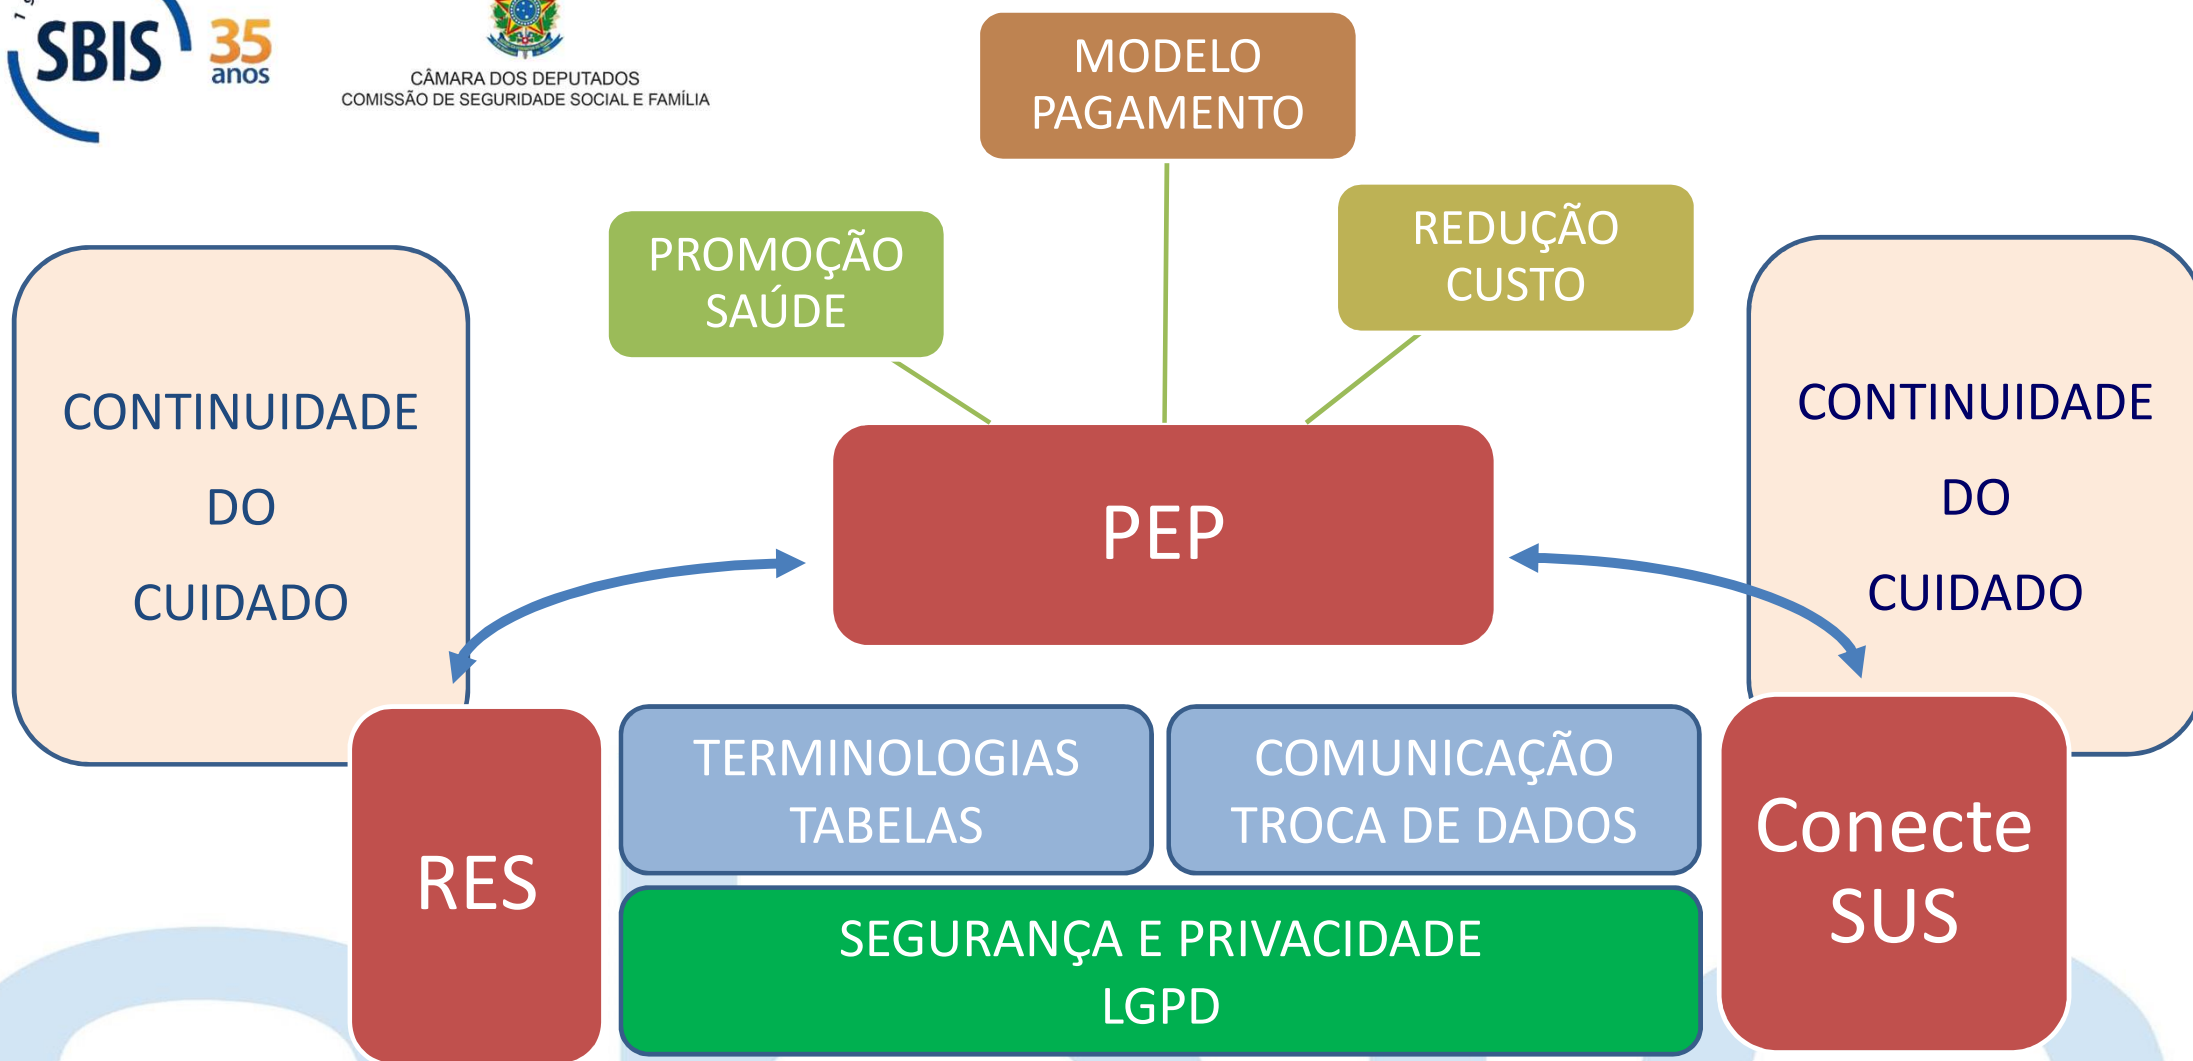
SBIS 35 anos

CÂMARA DOS DEPUTADOS
COMISSÃO DE SEGURIDADE SOCIAL E FAMÍLIA

MODELO PAGAMENTO

PROMOÇÃO SAÚDE

REDUÇÃO CUSTO

CONTINUIDADE DO CUIDADO

PEP

CONTINUIDADE DO CUIDADO

RES

TERMINOLOGIAS TABELAS

COMUNICAÇÃO TROCA DE DADOS

SEGURANÇA E PRIVACIDADE LGPD

Conecte SUS